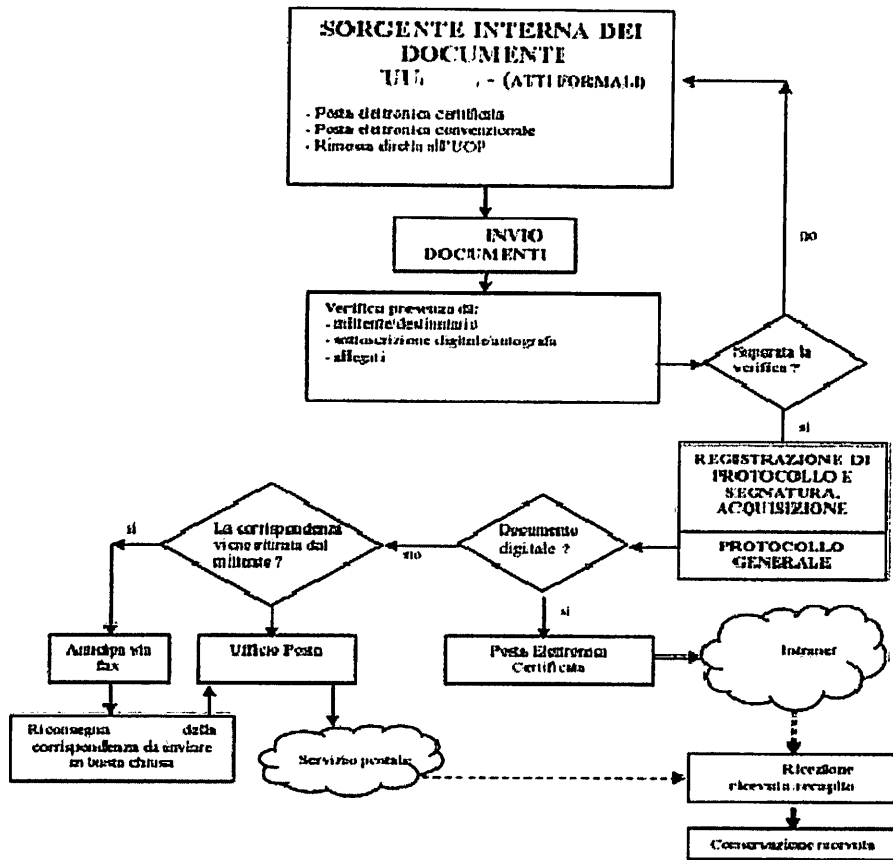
SORGENTE INTERNA DEI DOCUMENTI

UU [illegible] - (ATTI FORMALI)

- Posta elettronica certificata
- Posta elettronica convenzionale
- Rimessa diretta all'UOP

INVIO DOCUMENTI

Verifica presenza di:
- mittente/destinatario
- sottoscrizione digitale/autografa
- allegati

Superata la verifica ?

no

si

REGISTRAZIONE DI PROTOCOLLO E SEGNATURA, ACQUISIZIONE

PROTOCOLLO GENERALE

Documento digitale ?

no

si

La corrispondenza viene ritirata dal mittente ?

si

Anticipa via fax

Ufficio Posta

Posta Elettronica Certificata

Intranet

Riconsegna della corrispondenza da inviare in busta chiusa

Servizio postale

Ricezione ricevuta recapito

Conservazione ricevuta